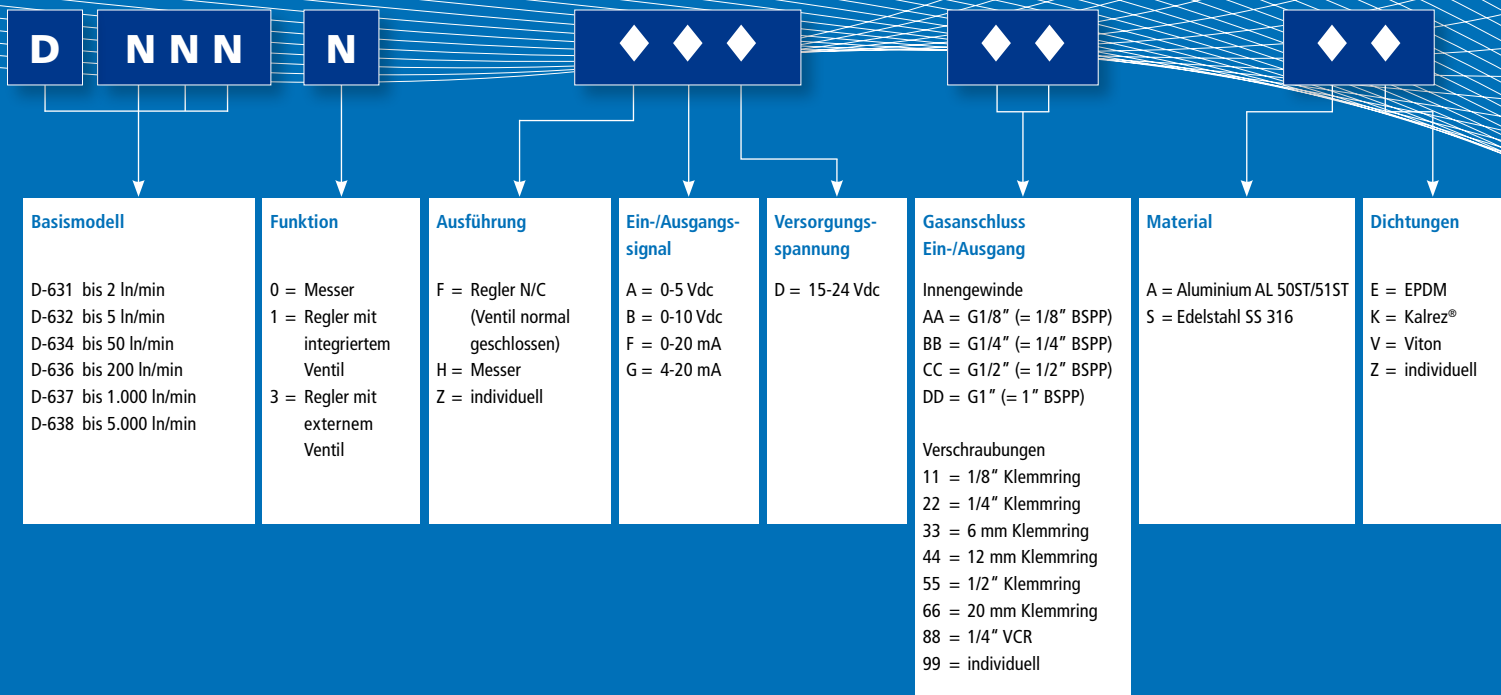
D NNN N ◆ ◆ ◆ ◆ ◆ ◆ ◆

Basismodell

D-631 bis 2 ln/min
D-632 bis 5 ln/min
D-634 bis 50 ln/min
D-636 bis 200 ln/min
D-637 bis 1.000 ln/min
D-638 bis 5.000 ln/min

Funktion

0 = Messer
1 = Regler mit integriertem Ventil
3 = Regler mit externem Ventil

Ausführung

F = Regler N/C (Ventil normal geschlossen)
H = Messer
Z = individuell

Ein-/Ausgangssignal

A = 0-5 Vdc
B = 0-10 Vdc
F = 0-20 mA
G = 4-20 mA

Versorgungsspannung

D = 15-24 Vdc

Gasanschluss Ein-/Ausgang

Innengewinde
AA = G1/8″ (= 1/8″ BSPP)
BB = G1/4″ (= 1/4″ BSPP)
CC = G1/2″ (= 1/2″ BSPP)
DD = G1″ (= 1″ BSPP)

Verschraubungen
11 = 1/8″ Klemmring
22 = 1/4″ Klemmring
33 = 6 mm Klemmring
44 = 12 mm Klemmring
55 = 1/2″ Klemmring
66 = 20 mm Klemmring
88 = 1/4″ VCR
99 = individuell

Material

A = Aluminium AL 50ST/51ST
S = Edelstahl SS 316

Dichtungen

E = EPDM
K = Kalrez®
V = Viton
Z = individuell